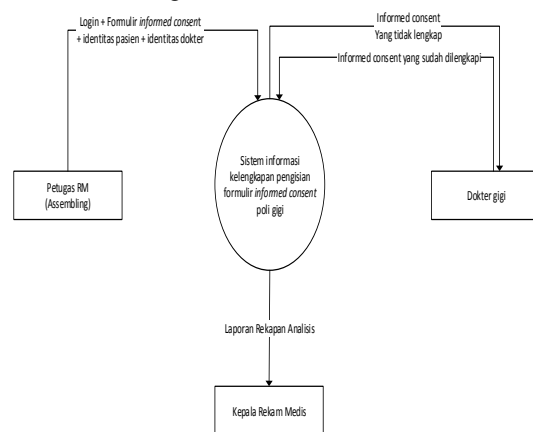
Login + Formulir informed consent + identitas pasien + identitas dokter

Informed consent Yang tidak lengkap

Informed consent yang sudah dilengkapi

Petugas RM (Assembling)

Sistem informasi kelengkapan pengisian formulir informed consent poli gigi

Dokter gigi

Laporan Rekapan Analisis

Kepala Rekam Medis